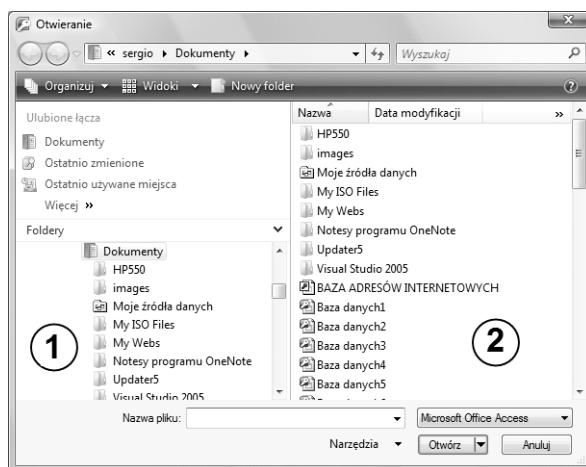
Otwieranie

« sergio ▸ Dokumenty ▸

Wyszukaj

Organizuj ▾ Widoki ▾ Nowy folder

Ulubione łącza

Dokumenty

Ostatnio zmienione

Ostatnio używane miejsca

Więcej »

Foldery

Dokumenty

HP550

images

Moje źródła danych

My ISO Files

My Webs

Notesy programu OneNote

Updater5

Visual Studio 2005

1

Nazwa

Data modyfikacji

HP550

images

Moje źródła danych

My ISO Files

My Webs

Notesy programu OneNote

Updater5

Visual Studio 2005

BAZA ADRESÓW INTERNETOWYCH

Baza danych1

Baza danych2

Baza danych3

Baza danych4

Baza danych5

2

Nazwa pliku:

Microsoft Office Access

Narzędzia ▾

Otwórz

Anuluj